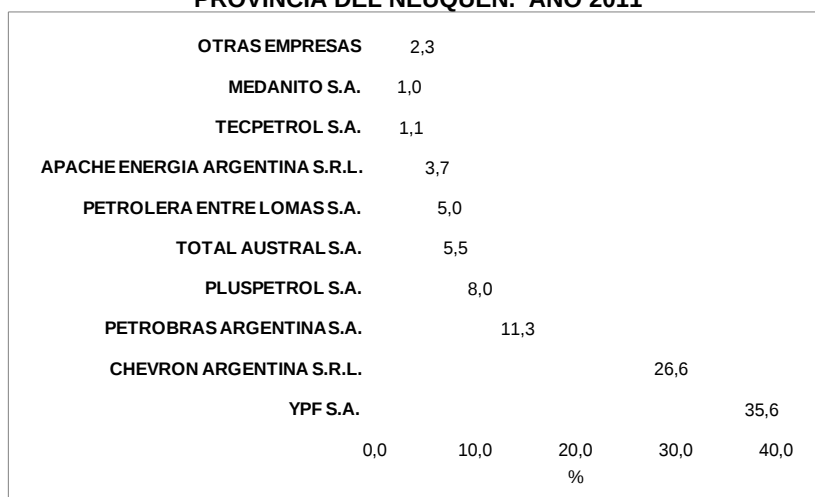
PROVINCIA DEL NEUQUEN. AÑO 2011

OTRAS EMPRESAS 2,3
MEDANITO S.A. 1,0
TECPETROL S.A. 1,1
APACHE ENERGIA ARGENTINA S.R.L. 3,7
PETROLERA ENTRE LOMAS S.A. 5,0
TOTAL AUSTRAL S.A. 5,5
PLUSPETROL S.A. 8,0
PETROBRAS ARGENTINA S.A. 11,3
CHEVRON ARGENTINA S.R.L. 26,6
YPF S.A. 35,6

0,0 10,0 20,0 30,0 40,0
%